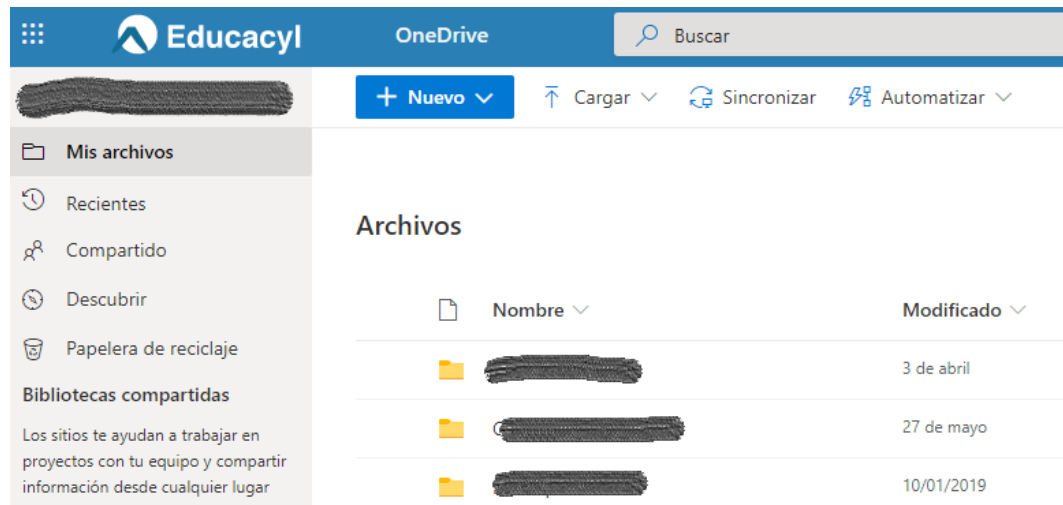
Educacyl
OneDrive
Buscar

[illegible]

Mis archivos
Recientes
Compartido
Descubrir
Papelera de reciclaje
Bibliotecas compartidas
Los sitios te ayudan a trabajar en proyectos con tu equipo y compartir información desde cualquier lugar

+ Nuevo
Cargar
Sincronizar
Automatizar

Archivos

| Nombre | Modificado |
|---|---|
| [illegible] | 3 de abril |
| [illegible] | 27 de mayo |
| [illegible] | 10/01/2019 |